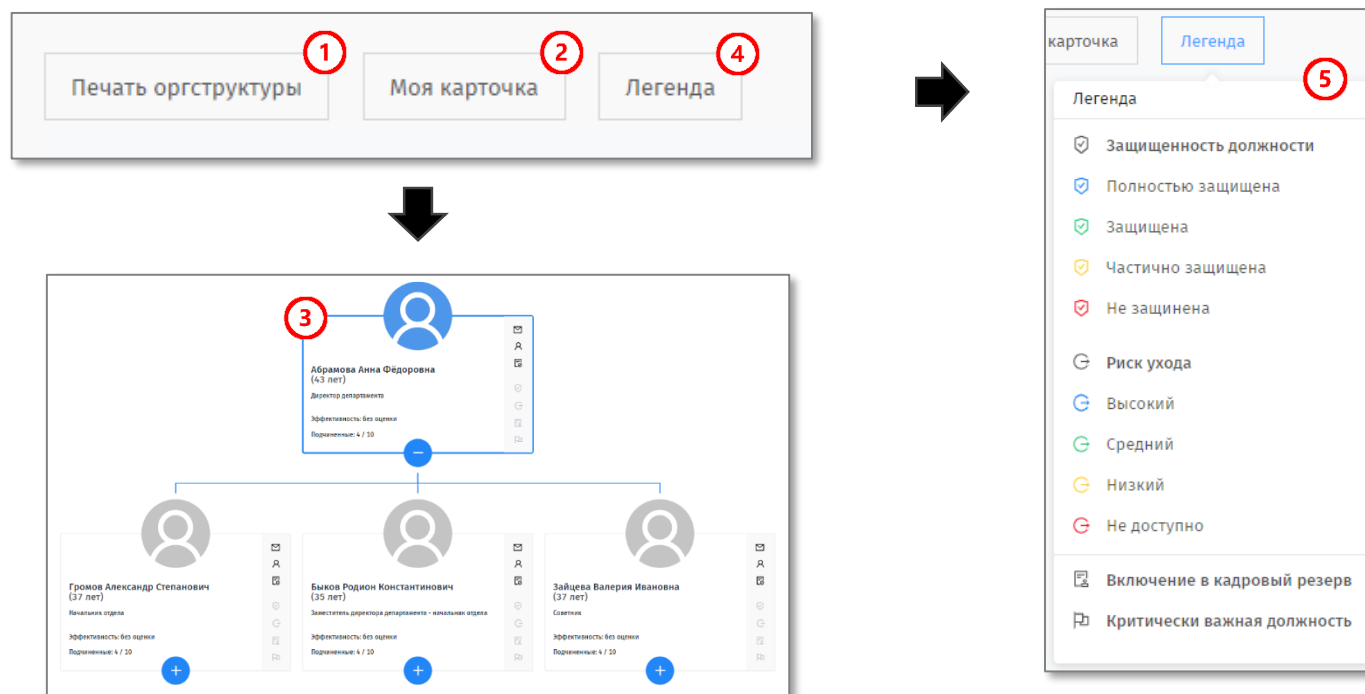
Печать оргструктуры
1
Моя карточка
2
Легенда
4

3
Абрамова Анна Фёдоровна
(43 лет)
Директор департамента
Эффективность: без оценки
Подчиненные: 4 / 10

Громов Александр Степанович
(37 лет)
Начальник отдела
Эффективность: без оценки
Подчиненные: 4 / 10

Быков Родион Константинович
(35 лет)
Заместитель директора департамента - начальник отдела
Эффективность: без оценки
Подчиненные: 4 / 10

Зайцева Валерия Ивановна
(37 лет)
Советник
Эффективность: без оценки
Подчиненные: 4 / 10

карточка
Легенда
5
Легенда
Защищенность должности
Полностью защищена
Защищена
Частично защищена
Не защинена
Риск ухода
Высокий
Средний
Низкий
Не доступно
Включение в кадровый резерв
Критически важная должность